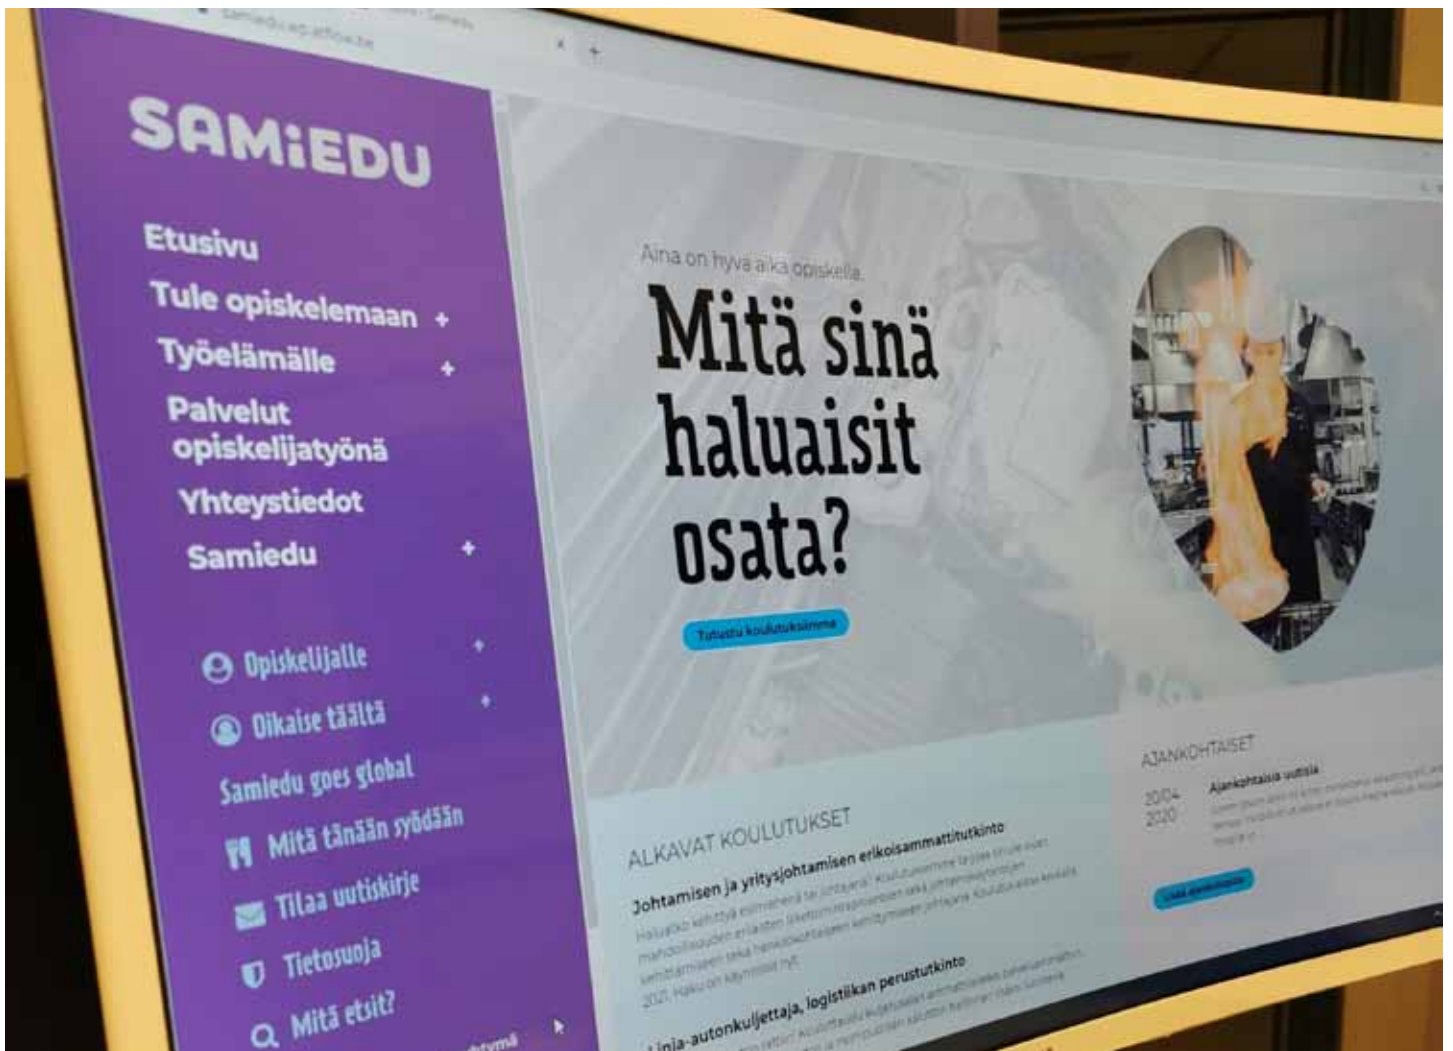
samiedu.wp.aflow.fe

SAMIEDU

Etusivu
Tule opiskelemaan +
Työelämälle +
Palvelut opiskelijatyönä
Yhteystiedot
Samiedu +

Opiskelijalle +
Oikaise täältä +
Samiedu goes global
Mitä tänään syödään
Tilaa uutiskirje
Tietosuoja
Mitä etsit?

Aina on hyvä aika opiskella.

Mitä sinä haluaisit osata?

Tutustu koulutuksiimme

ALKAVAT KOULUTUKSET

Johtamisen ja yritysjohtamisen erikoisammattitutkinto

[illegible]

Linja-autonkuljettaja, logistiikan perustutkinto

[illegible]

AJANKOHTAISET

20/04 2020

Ajankohtaisia uutisia

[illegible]

Lisää ajankohtaisia